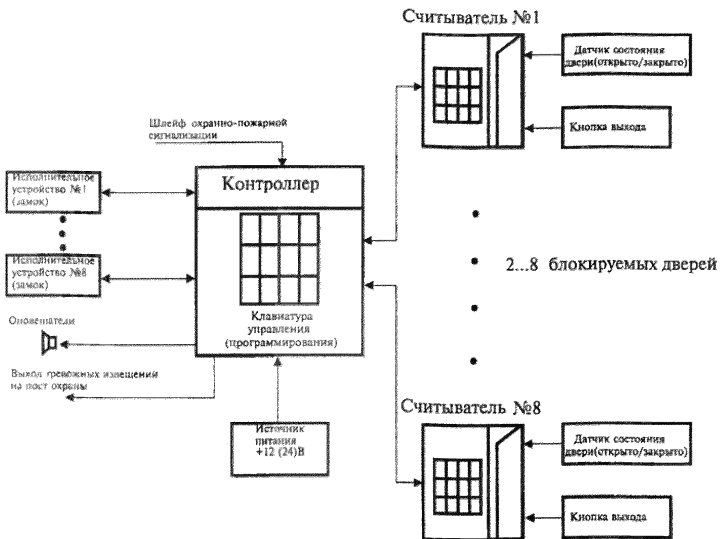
Считыватель №1

Датчик состояния двери(открыто/закрыто)

Кнопка выхода

Шлейф охранно-пожарной сигнализации

Контроллер

Исполнительное устройство №1 (замок)

Исполнительное устройство №8 (замок)

2...8 блокируемых дверей

Оповещатели

Клавиатура управления (программирования)

Выход тревожных извещения на пост охраны

Источник питания +12 (24)В

Считыватель №8

Датчик состояния двери(открыто/закрыто)

Кнопка выхода